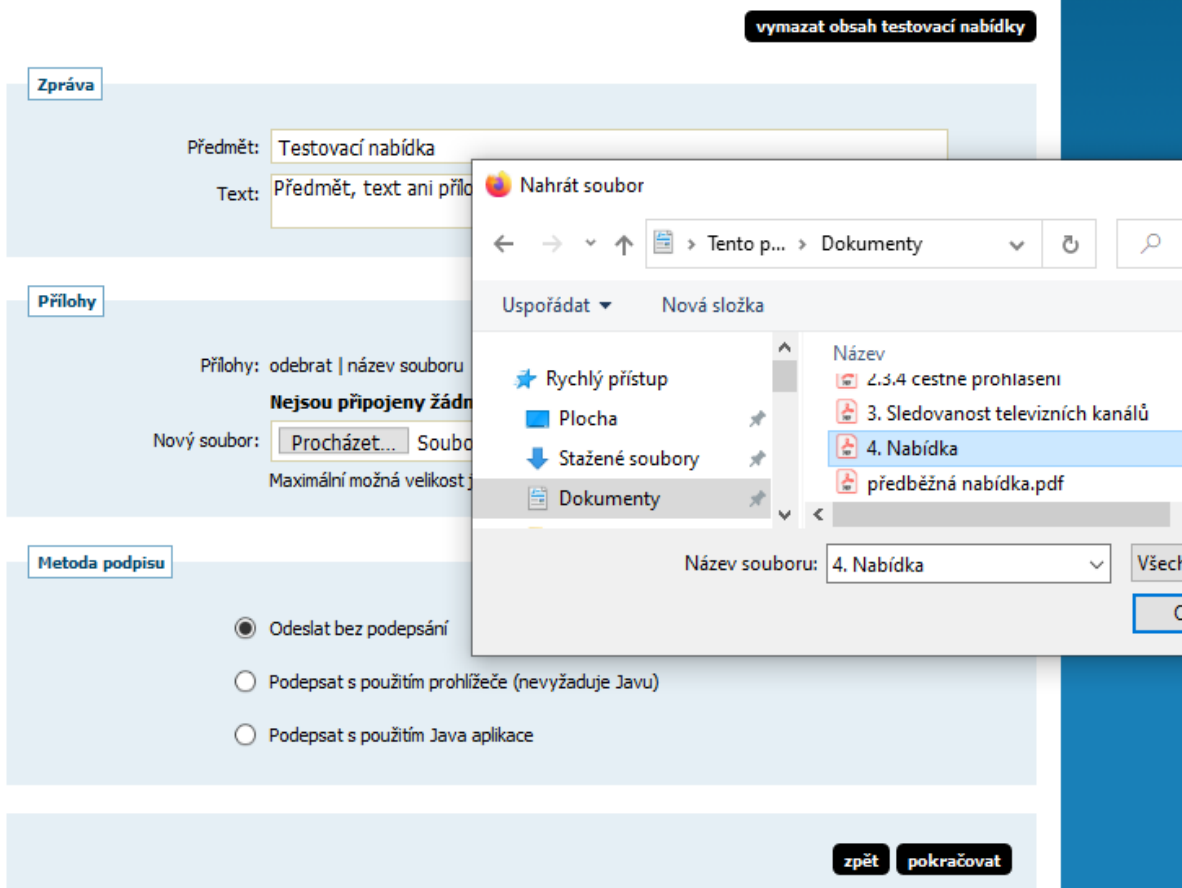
vymazat obsah testovací nabídky

Zpráva

Předmět: Testovací nabídka

Text: Předmět, text ani přílo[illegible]

Přílohy

Přílohy: odebrat | název souboru

Nejsou připojeny žádn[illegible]

Nový soubor: Procházet... Soubo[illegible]

Maximální možná velikost j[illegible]

Metoda podpisu

Odeslat bez podepsání

Podepsat s použitím prohlížeče (nevyžaduje Javu)

Podepsat s použitím Java aplikace

zpět pokračovat

Nahrát soubor

Tento p... › Dokumenty

Uspořádat ▾ Nová složka

Rychlý přístup
Plocha
Stažené soubory
Dokumenty

Název
2.3.4 čestné prohlášení
3. Sledovanost televizních kanálů
4. Nabídka
předběžná nabídka.pdf

Název souboru: 4. Nabídka

Všech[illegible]